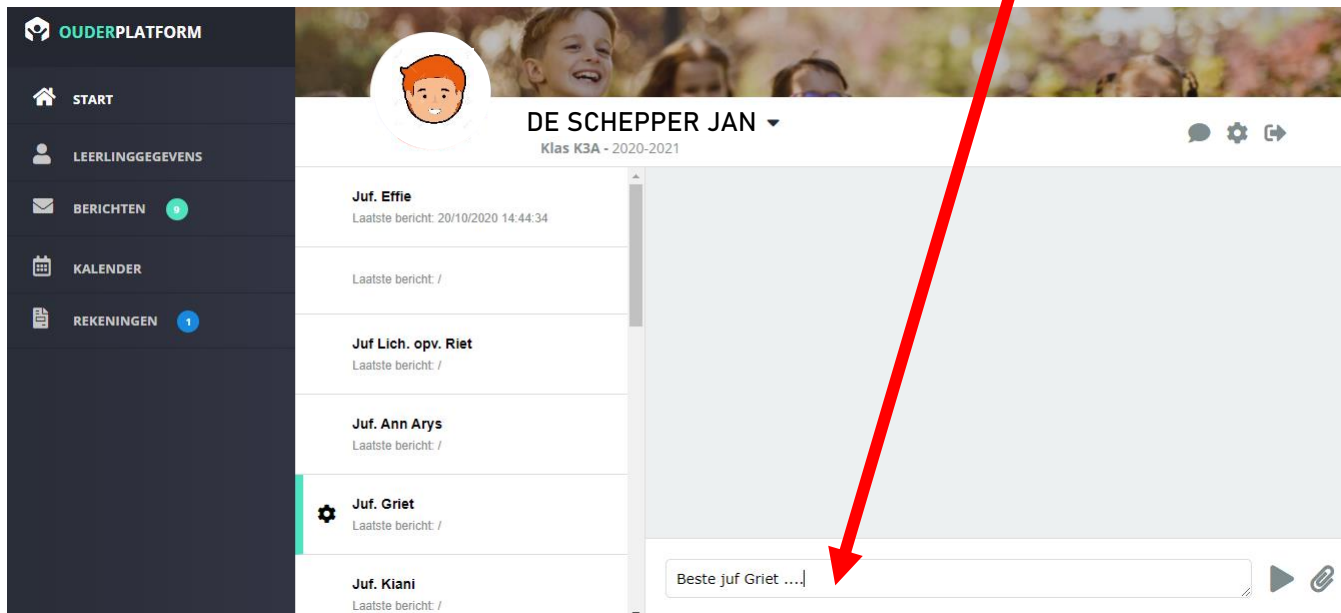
OUDERPLATFORM

START

LEERLINGGEGEVENS

BERICHTEN 9

KALENDER

REKENINGEN 1

DE SCHEPPER JAN

Klas K3A - 2020-2021

Juf. Effie
Laatste bericht: 20/10/2020 14:44:34

Laatste bericht: /

Juf Lich. opv. Riet
Laatste bericht: /

Juf. Ann Arys
Laatste bericht: /

Juf. Griet
Laatste bericht: /

Juf. Kiani
Laatste bericht: /

Beste juf Griet ....